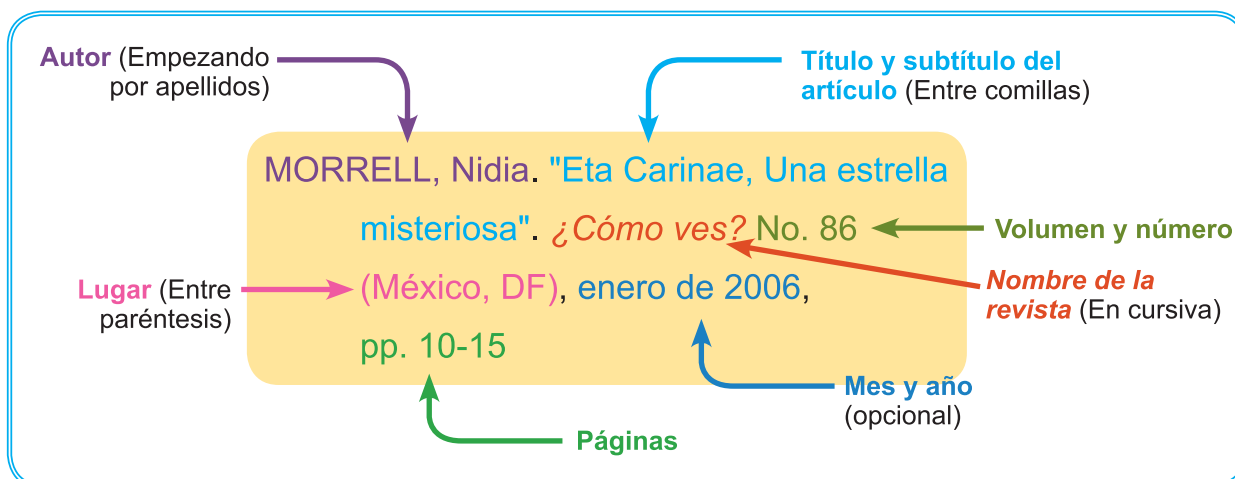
Autor (Empezando por apellidos)

Título y subtítulo del artículo (Entre comillas)

MORRELL, Nidia. "Eta Carinae, Una estrella misteriosa". ¿Cómo ves? No. 86 (México, DF), enero de 2006, pp. 10-15

Volumen y número

Nombre de la revista (En cursiva)

Lugar (Entre paréntesis)

Mes y año (opcional)

Páginas